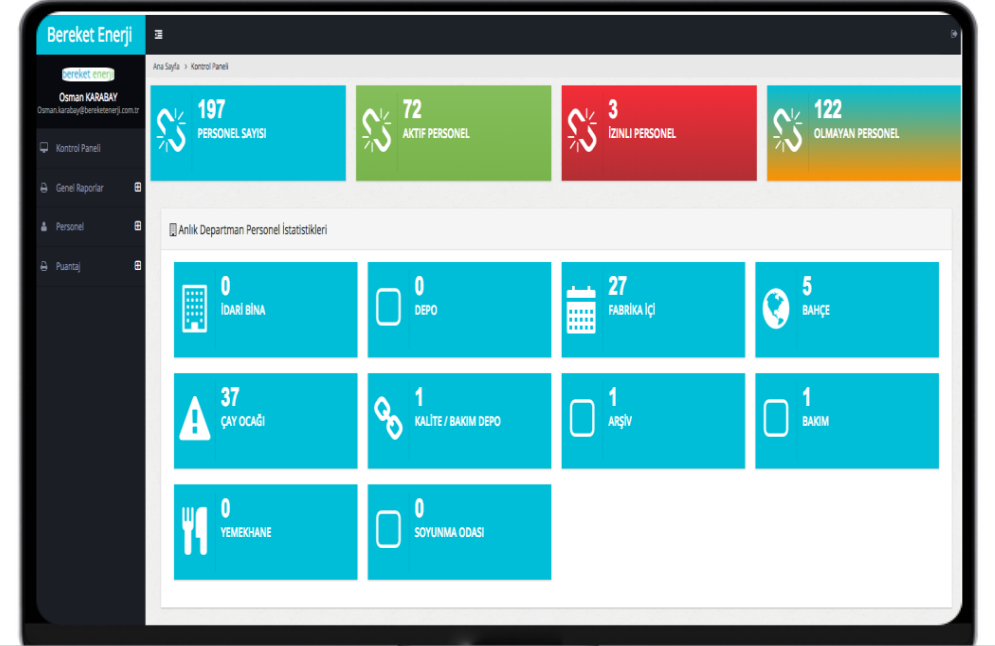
Bereket Enerji

bereket enerji
Osman KARABAY
Osman.karabay@bereketenerji.com.tr

Kontrol Paneli
Genel Raporlar
Personel
Puantaj

Ana Sayfa > Kontrol Paneli

197
PERSONEL SAYISI

72
AKTİF PERSONEL

3
İZİNLİ PERSONEL

122
OLMAYAN PERSONEL

Anlık Departman Personel İstatistikleri

0
İDARİ BİNA

0
DEPO

27
FABRİKA İÇİ

5
BAHÇE

37
ÇAY OCAĞI

1
KALİTE / BAKIM DEPO

1
ARŞİV

1
BAKIM

0
YEMEKHANE

0
SOYUNMA ODASI